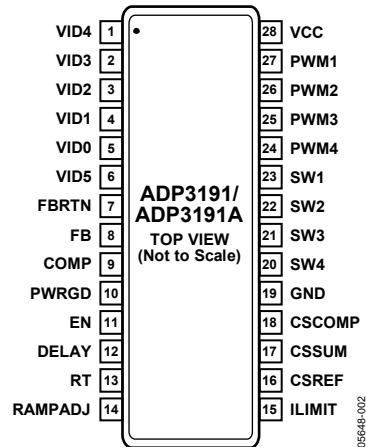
VID4 1
VID3 2
VID2 3
VID1 4
VID0 5
VID5 6
FBRTN 7
FB 8
COMP 9
PWRGD 10
EN 11
DELAY 12
RT 13
RAMPADJ 14

ADP3191/
ADP3191A
TOP VIEW
(Not to Scale)

28 VCC
27 PWM1
26 PWM2
25 PWM3
24 PWM4
23 SW1
22 SW2
21 SW3
20 SW4
19 GND
18 CSCOMP
17 CSSUM
16 CSREF
15 ILIMIT

05648-002